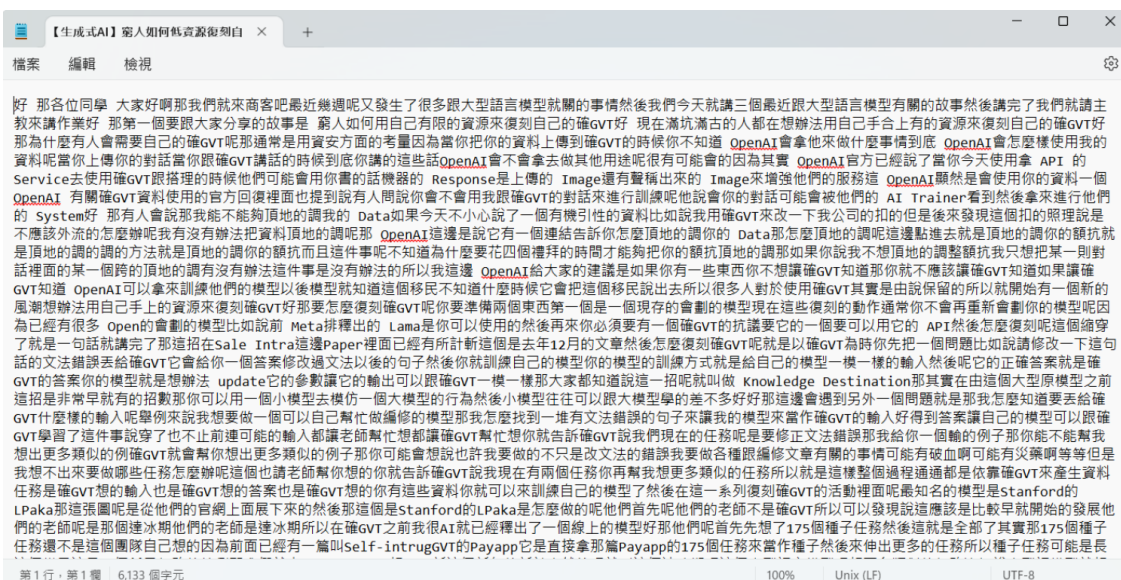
【生成式AI】窮人如何低資源復刻自 ×  +

檔案  編輯  檢視

好 那各位同學 大家好啊那我們就來商客吧最近幾週呢又發生了很多跟大型語言模型有關的事情然後我們今天就講三個最近跟大型語言模型有關的故事然後講完了我們就講主教來講作業好 那第一個要跟大家分享的故事是 窮人如何用自己有限的資源來復刻自己的確GVT好 現在滿坑滿谷的人都在想辦法用自己手上有的資源來復刻自己的確GVT好那為什麼有人會需要自己的確GVT呢那通常是用資安方面的考量因為當你把你的資料上傳到確GVT的時候你不知道 OpenAI會拿他來做什麼事情到底 OpenAI會怎麼樣使用我的資料呢當你上傳的對話當你跟確GVT講話的時候到底你講的這些話OpenAI會不會拿去做其他用途呢很有可能會的因為其實 OpenAI官方已經說了當你今天使用拿 API 的Service去使用確GVT跟搭理的時候他們可能會用你書的話機器的 Response是上傳的 Image還有聲稱出來的 Image來增強他們的服務這 OpenAI顯然是會使用你的資料一個OpenAI 有關確GVT資料使用的官方回覆裡面也提到說有人問說你會不會用我跟確GVT的對話來進行訓練呢他說會你的對話可能會被他們的 AI Trainer看到然後拿來進行他們的 System好 那有人會說那我能不能夠頂地的調我的 Data如果今天不小心說了一個有機引性的資料比如說我用確GVT來改一下我公司的扣的但是後來發現這個扣的照理說是不應該外流的怎麼辦呢我有沒有辦法把資料頂地的調呢 OpenAI這邊是說它有一個連結告訴你怎麼頂地的 Data那怎麼頂地的調呢這邊點進去就是頂地的調你的額抗就是頂地的調的方法就是頂地的調你的額抗而且這件事呢不知道為什麼要花四個禮拜的時間才能夠把你的額抗頂地的調那如果你說我不想頂地的調整額抗我只想把某一則對話裡面的某一個跨的頂地的調有沒有辦法這件事是沒有辦法的所以我這邊 OpenAI給大家的建議是如果你有一些東西你不想讓確GVT知道那你就不應該讓確GVT知道如果讓確GVT知道 OpenAI可以拿來訓練他們的模型以後模型就知道這個移民不知道什麼時候它會把這個移民說出去所以很多人對於使用確GVT其實是由說保留的所以就開始有一個新的風潮想辦法用自己手上的資源來復刻確GVT好那要怎麼復刻確GVT呢你要準備兩個東西第一個是一個現存的會劃的模型現在這些復刻的動作通常你不會再重新會劃你的模型呢因為已經有很多 Open的會劃的模型比如說前 Meta排釋出的 Lama是你可以使用的然後再來你必須要有一個確GVT的抗議要它的一個要可以用它的 API然後怎麼復刻呢這個縮寫了就是一句話就講完了那這招在Sale Intra這邊Paper裡面已經有所討論這個是去年12月的文章然後怎麼復刻確GVT呢就是以確GVT為時你先把一個問題比如說請修改一下這句話的文法錯誤丟給確GVT它會給你一個答案修改過文法以後的句子然後你就訓練自己的模型你的模型的訓練方式就是給自己的模型一模一樣的輸入然後呢它的正確答案就是確GVT的答案你的模型就是想辦法 update它的參數讓它的輸出可以跟確GVT一模一樣那大家都知道說這一招呢就叫做 Knowledge Destination那其實在由這個大型原模型之前這招是非常早就有的招數那你可以用一個小模型去模仿一個大模型的行為然後小模型往往可以跟大模型學的差不多好好那這邊會遇到另外一個問題就是那我怎麼知道要丟給確GVT什麼樣的輸入呢舉例來說我想要做一個可以自己幫忙做編修的模型那我怎麼找到一堆有文法錯誤的句子來讓我的模型來當作確GVT的輸入好得到答案讓自己的模型可以跟確GVT學習了這件事說穿了也不止前連可能的輸入都讓老師幫忙想都讓確GVT幫忙想你就告訴確GVT說我們現在的任務呢是要修正文法錯誤那我給你一個輸的例子那你能不能幫我想出更多類似的例子你就叫確GVT幫你想出更多類似的例子那你可能會想說也許我要做的不只是改文法的錯誤我要做各種跟編修文章有關的事情啊可能有改寫啊等等但是我想不出來要做哪些任務怎麼辦呢這個也請老師幫你想的你就告訴確GVT說我現在有兩個任務你再幫我想更多類似的任務所以就是這樣整個過程通通都是依靠確GVT來產生資料任務是確GVT想的輸入也是確GVT想的答案也是確GVT想的你有這些資料你就可以來訓練自己的模型了然後在這一系列復刻確GVT的活動裡面呢最知名的模型是Stanford的LPaka那這張圖呢是從他們的官網上面展下來的然後那這個是Stanford的LPaka是怎麼做的呢他們首先呢他們的老師不是確GVT所以可以發現說這應該是比較早前開始的發展他們的老師呢是那個達冰層他們的老師是達冰他所以在確GVT之前我很AI就已經釋出了一個線上的模型好那他們呢首先先想了175個種子任務然後這就是全部了其實那175個種子任務還不是這個團隊自己想的因為前面已經有一篇叫Self-intrugGVT的Payapp它是直接拿那篇Payapp的175個任務來當作種子然後來伸出更多的任務所以種子任務可能是長

第1行，第1欄  6,133 個字元  100%  Unix (LF)  UTF-8